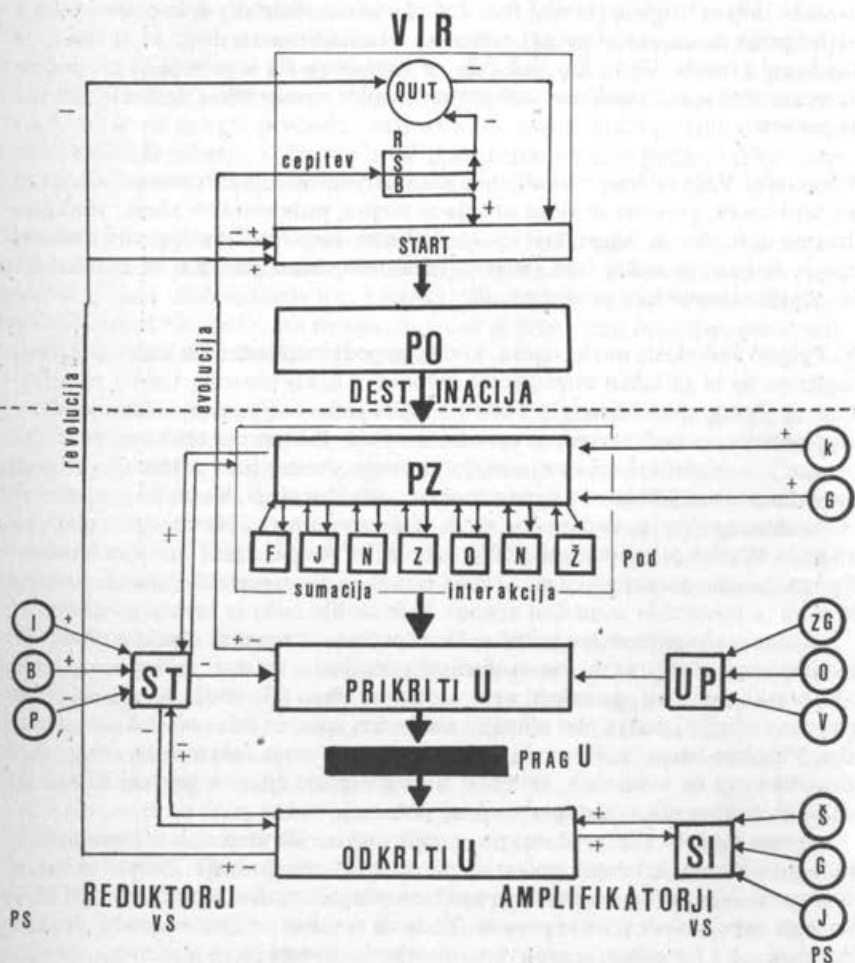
VIR
QUIT
–
cepitev
R
S
B
+
–
–+
+
START
revolucija
evolucija
PO
DESTINACIJA
+
k
+
G
PZ
+
F J N Z O N Ž
Pod
sumacija interakcija
I
+
B
+
P
–
ST
–
+–
–
PRIKRITI U
UP
ZG
O
V
–
+
PRAG U
+
+
Š
ODKRITI U
SI
G
+–
REDUKTORJI
AMPLIFIKATORJI
J
PS
VS
VS
PS